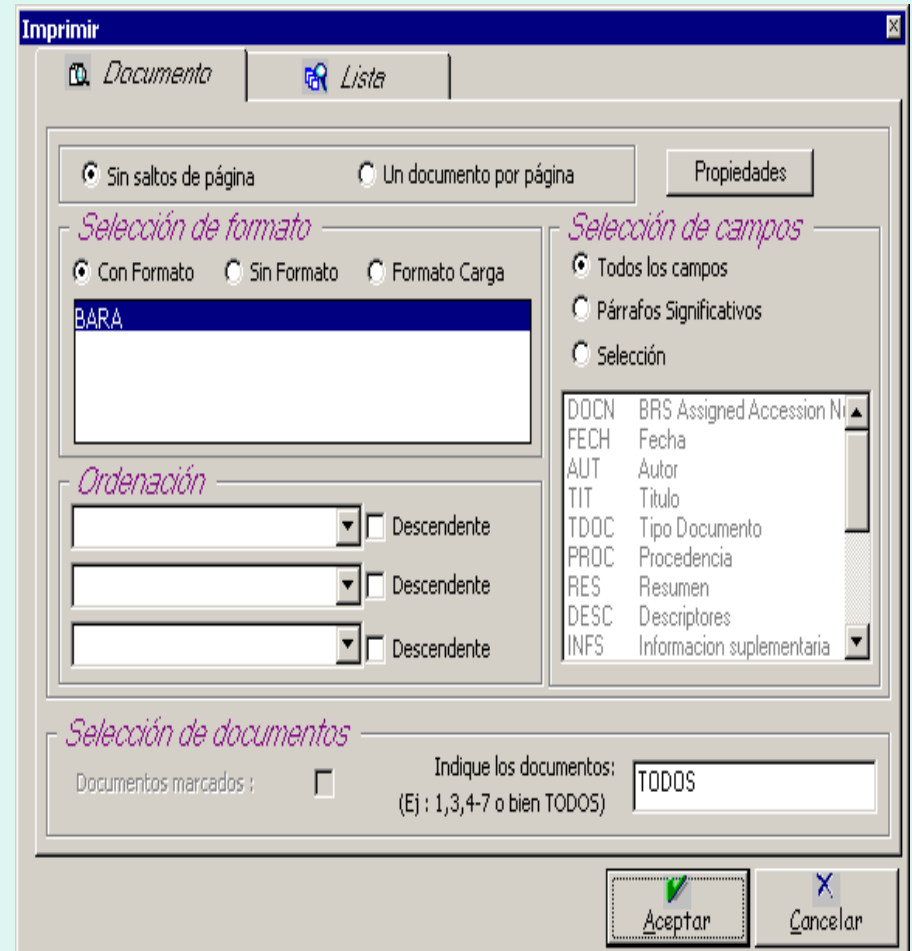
Imprimir

Documento
Lista

Sin saltos de página
Un documento por página
Propiedades

Selección de formato
Con Formato
Sin Formato
Formato Carga
BARA

Selección de campos
Todos los campos
Párrafos Significativos
Selección

| | |
|---|---|
| DOCN | BRS Assigned Accession N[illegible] |
| FECH | Fecha |
| AUT | Autor |
| TIT | Titulo |
| TDOC | Tipo Documento |
| PROC | Procedencia |
| RES | Resumen |
| DESC | Descriptores |
| INFS | Informacion suplementaria |

Ordenación
Descendente
Descendente
Descendente

Selección de documentos
Documentos marcados :
Indique los documentos:
(Ej : 1,3,4-7 o bien TODOS)
TODOS

Aceptar
Cancelar